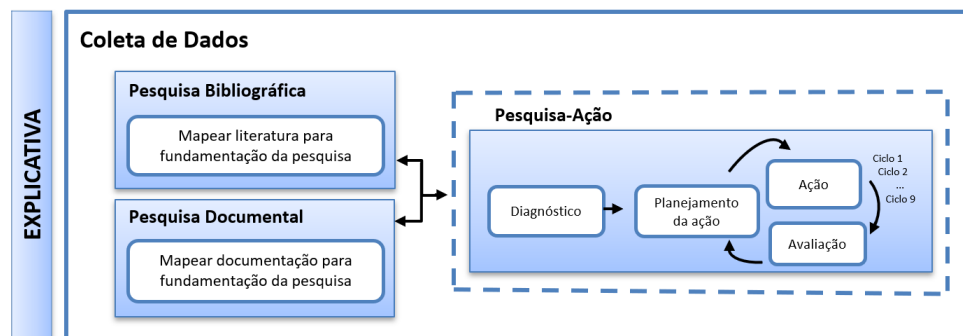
EXPLICATIVA

Coleta de Dados

Pesquisa Bibliográfica

Mapear literatura para fundamentação da pesquisa

Pesquisa Documental

Mapear documentação para fundamentação da pesquisa

Pesquisa-Ação

Diagnóstico

Planejamento da ação

Ação

Ciclo 1
Ciclo 2
...
Ciclo 9

Avaliação